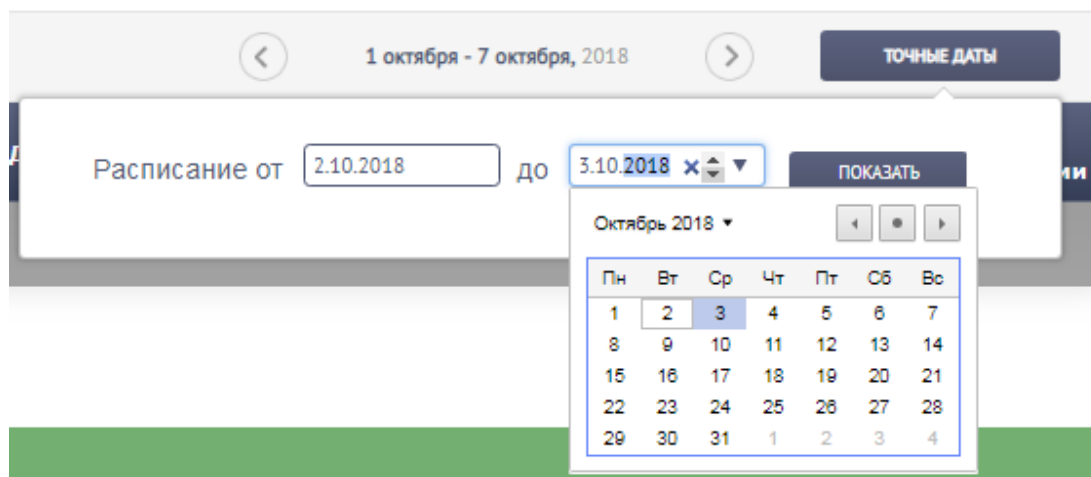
1 октября - 7 октября, 2018

ТОЧНЫЕ ДАТЫ

Расписание от 2.10.2018 до 3.10.2018

ПОКАЗАТЬ

Октябрь 2018

| Пн | Вт | Ср | Чт | Пт | Сб | Вс |
|---|---|---|---|---|---|---|
| 1 | 2 | 3 | 4 | 5 | 6 | 7 |
| 8 | 9 | 10 | 11 | 12 | 13 | 14 |
| 15 | 16 | 17 | 18 | 19 | 20 | 21 |
| 22 | 23 | 24 | 25 | 26 | 27 | 28 |
| 29 | 30 | 31 | 1 | 2 | 3 | 4 |